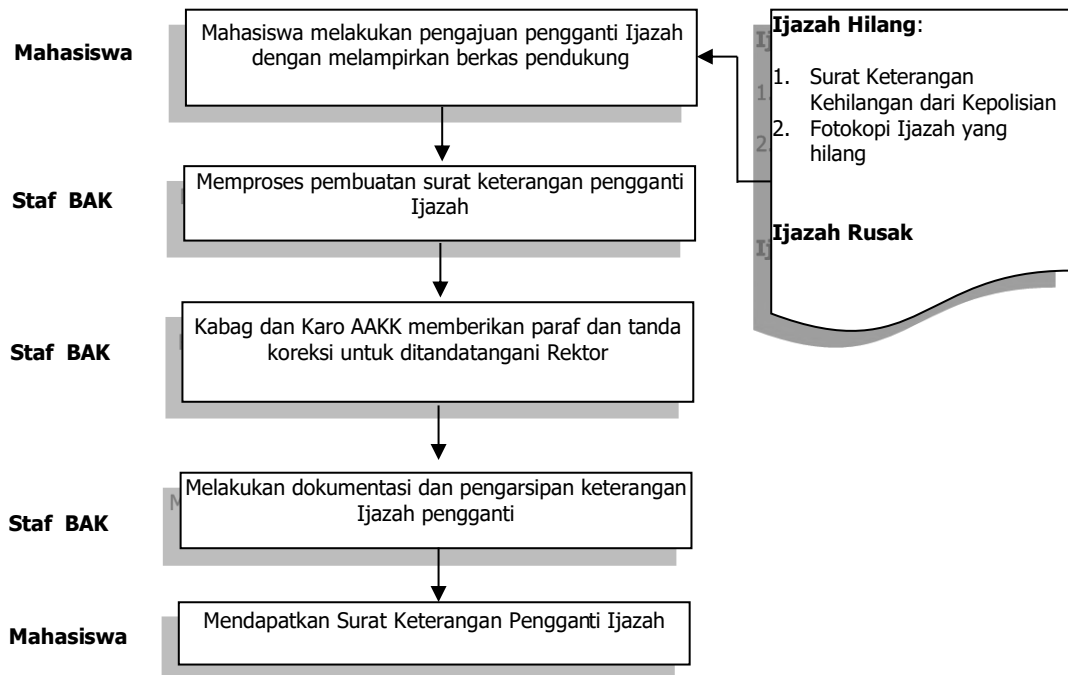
Mahasiswa

Mahasiswa melakukan pengajuan pengganti Ijazah dengan melampirkan berkas pendukung

Ijazah Hilang:

1. Surat Keterangan Kehilangan dari Kepolisian
2. Fotokopi Ijazah yang hilang

Ijazah Rusak

Staf BAK

Memproses pembuatan surat keterangan pengganti Ijazah

Staf BAK

Kabag dan Karo AAKK memberikan paraf dan tanda koreksi untuk ditandatangani Rektor

Staf BAK

Melakukan dokumentasi dan pengarsipan keterangan Ijazah pengganti

Mahasiswa

Mendapatkan Surat Keterangan Pengganti Ijazah